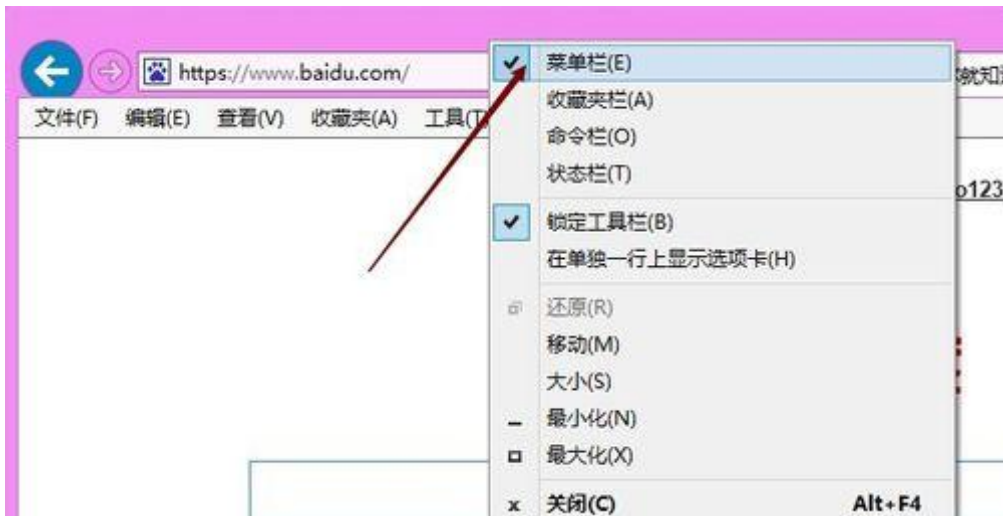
https://www.baidu.com/

文件(F) 编辑(E) 查看(V) 收藏夹(A) 工具(T)

菜单栏(E)
收藏夹栏(A)
命令栏(O)
状态栏(T)
锁定工具栏(B)
在单独一行上显示选项卡(H)
还原(R)
移动(M)
大小(S)
最小化(N)
最大化(X)
关闭(C) Alt+F4

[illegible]就知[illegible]
o123